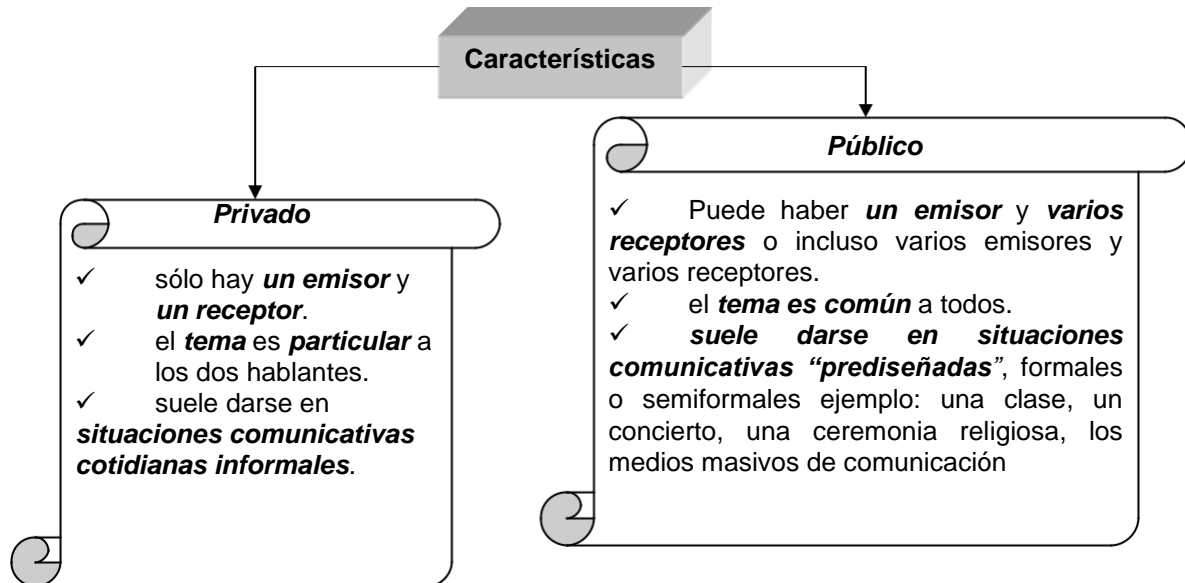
Características

Privado

✓ sólo hay ***un emisor*** y ***un receptor***.
✓ el ***tema*** es ***particular*** a los dos hablantes.
✓ suele darse en ***situaciones comunicativas cotidianas informales***.

Público

✓ Puede haber ***un emisor*** y ***varios receptores*** o incluso varios emisores y varios receptores.
✓ el ***tema es común*** a todos.
✓ ***suele darse en situaciones comunicativas "prediseñadas"***, formales o semiformales ejemplo: una clase, un concierto, una ceremonia religiosa, los medios masivos de comunicación